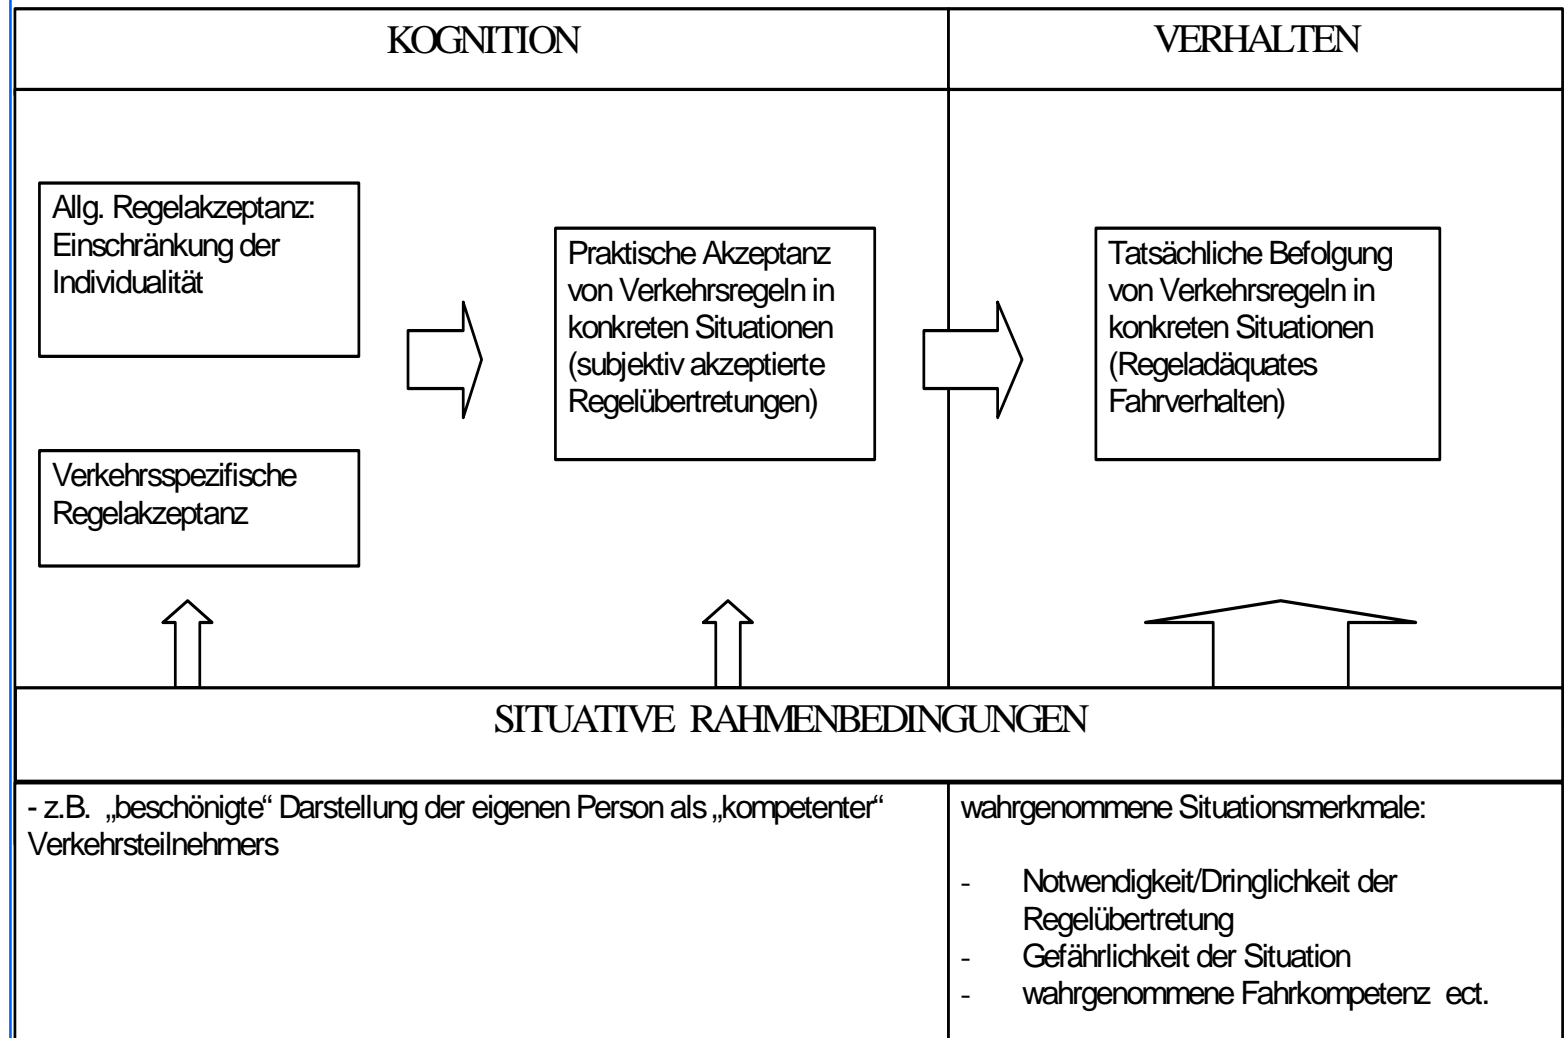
KOGNITION

VERHALTEN

Allg. Regelakzeptanz: Einschränkung der Individualität

Verkehrsspezifische Regelakzeptanz

Praktische Akzeptanz von Verkehrsregeln in konkreten Situationen (subjektiv akzeptierte Regelübertretungen)

Tatsächliche Befolgung von Verkehrsregeln in konkreten Situationen (Regeladäquates Fahrverhalten)

SITUATIVE RAHMENBEDINGUNGEN

- z.B. „beschönigte“ Darstellung der eigenen Person als „kompetenter“ Verkehrsteilnehmers

wahrgenommene Situationsmerkmale:

- Notwendigkeit/Dringlichkeit der Regelübertretung
- Gefährlichkeit der Situation
- wahrgenommene Fahrkompetenz ect.